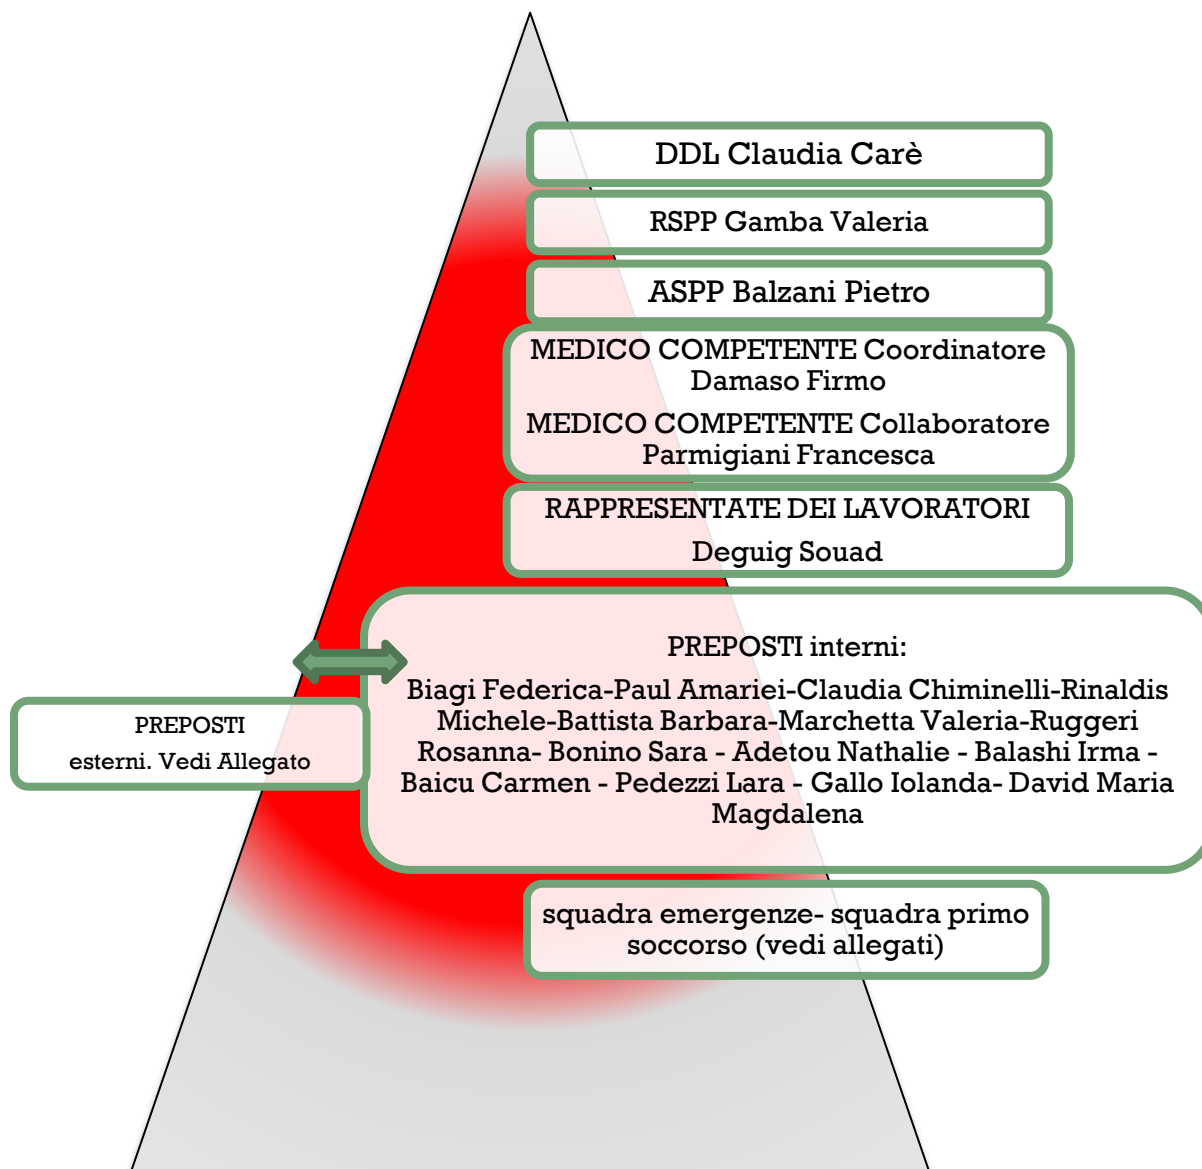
DDL Claudia Carè

RSPP Gamba Valeria

ASPP Balzani Pietro

MEDICO COMPETENTE Coordinatore Damaso Firmo

MEDICO COMPETENTE Collaboratore Parmigiani Francesca

RAPPRESENTATE DEI LAVORATORI

Deguig Souad

PREPOSTI interni:

Biagi Federica-Paul Amariei-Claudia Chiminelli-Rinaldis Michele-Battista Barbara-Marchetta Valeria-Ruggeri Rosanna- Bonino Sara - Adetou Nathalie - Balashi Irma - Baicu Carmen - Pedezzi Lara - Gallo Iolanda- David Maria Magdalena

PREPOSTI

esterni. Vedi Allegato

squadra emergenze- squadra primo soccorso (vedi allegati)